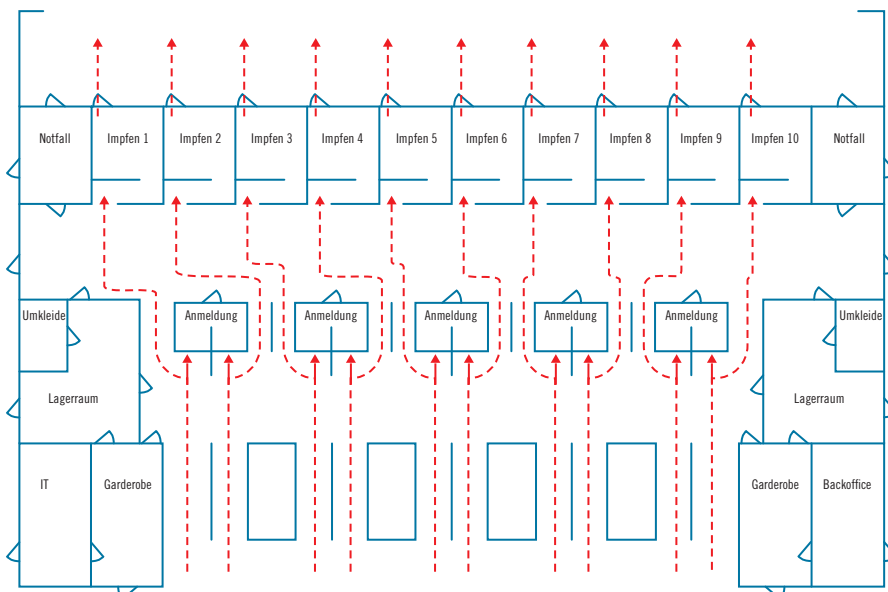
Notfall
Impfen 1
Impfen 2
Impfen 3
Impfen 4
Impfen 5
Impfen 6
Impfen 7
Impfen 8
Impfen 9
Impfen 10
Notfall

Umkleide
Anmeldung
Anmeldung
Anmeldung
Anmeldung
Anmeldung
Umkleide

Lagerraum
Lagerraum

IT
Garderobe
Garderobe
Backoffice